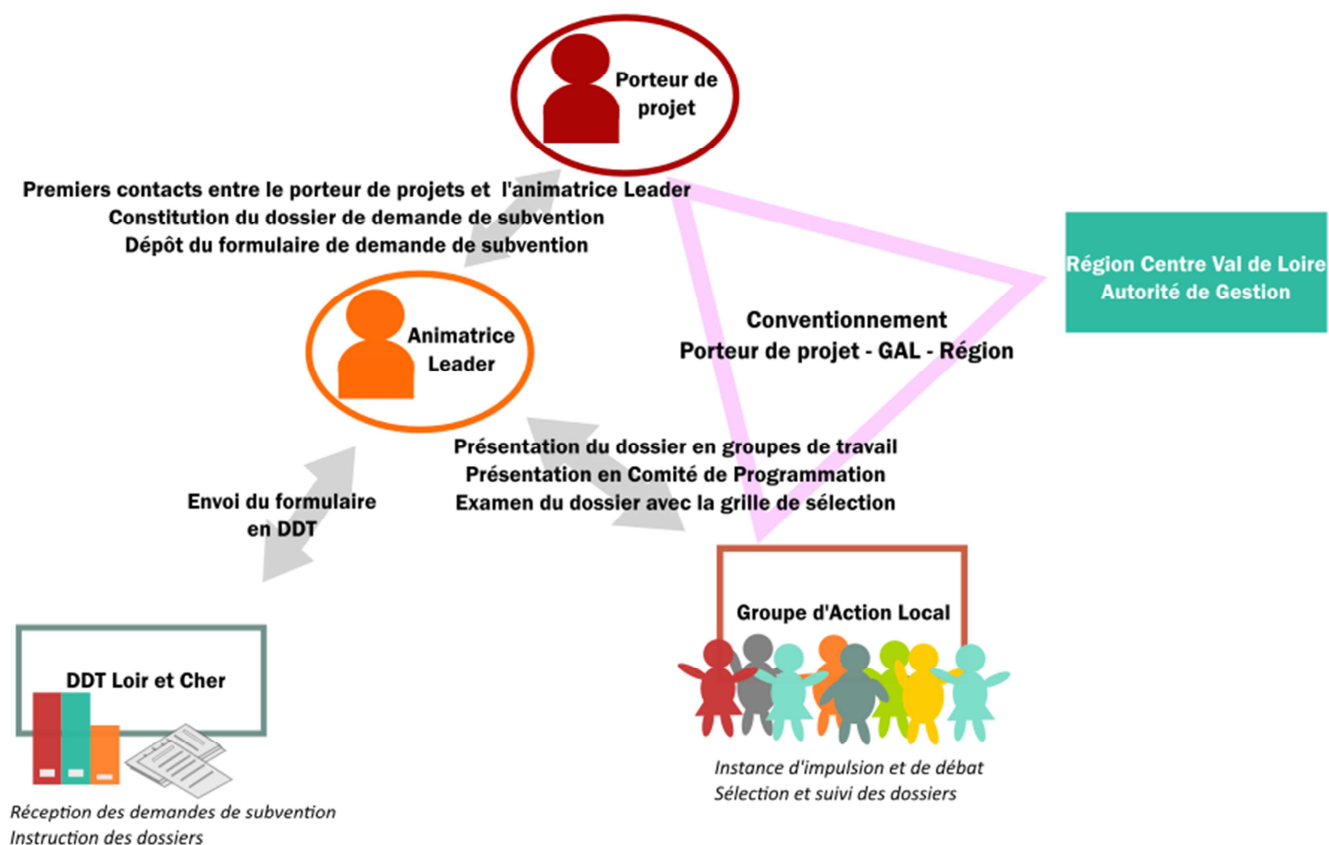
Porteur de projet

Premiers contacts entre le porteur de projets et l'animatrice Leader
Constitution du dossier de demande de subvention
Dépôt du formulaire de demande de subvention

Région Centre Val de Loire
Autorité de Gestion

Animatrice Leader

Conventionnement
Porteur de projet - GAL - Région

Présentation du dossier en groupes de travail
Présentation en Comité de Programmation
Examen du dossier avec la grille de sélection

Envoi du formulaire en DDT

Groupe d'Action Local

DDT Loir et Cher

Instance d'impulsion et de débat
Sélection et suivi des dossiers

Réception des demandes de subvention
Instruction des dossiers